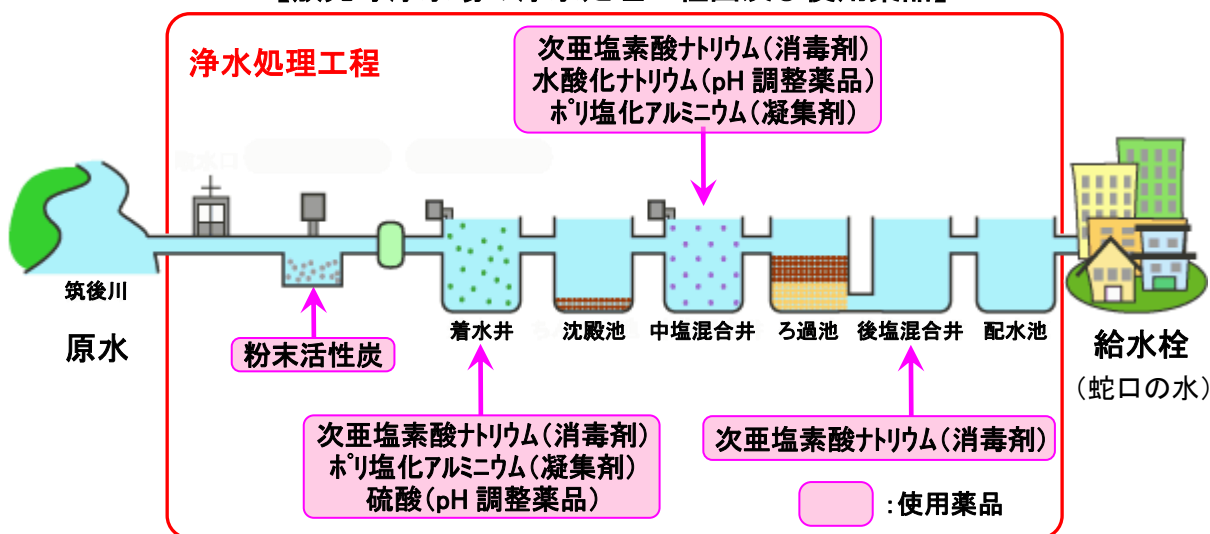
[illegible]

浄水処理工程

次亜塩素酸ナトリウム(消毒剤)
水酸化ナトリウム(pH 調整薬品)
ポリ塩化アルミニウム(凝集剤)

筑後川

原水

粉末活性炭

着水井

沈殿池

中塩混合井

ろ過池

後塩混合井

配水池

給水栓
(蛇口の水)

次亜塩素酸ナトリウム(消毒剤)
ポリ塩化アルミニウム(凝集剤)
硫酸(pH 調整薬品)

次亜塩素酸ナトリウム(消毒剤)

:使用薬品